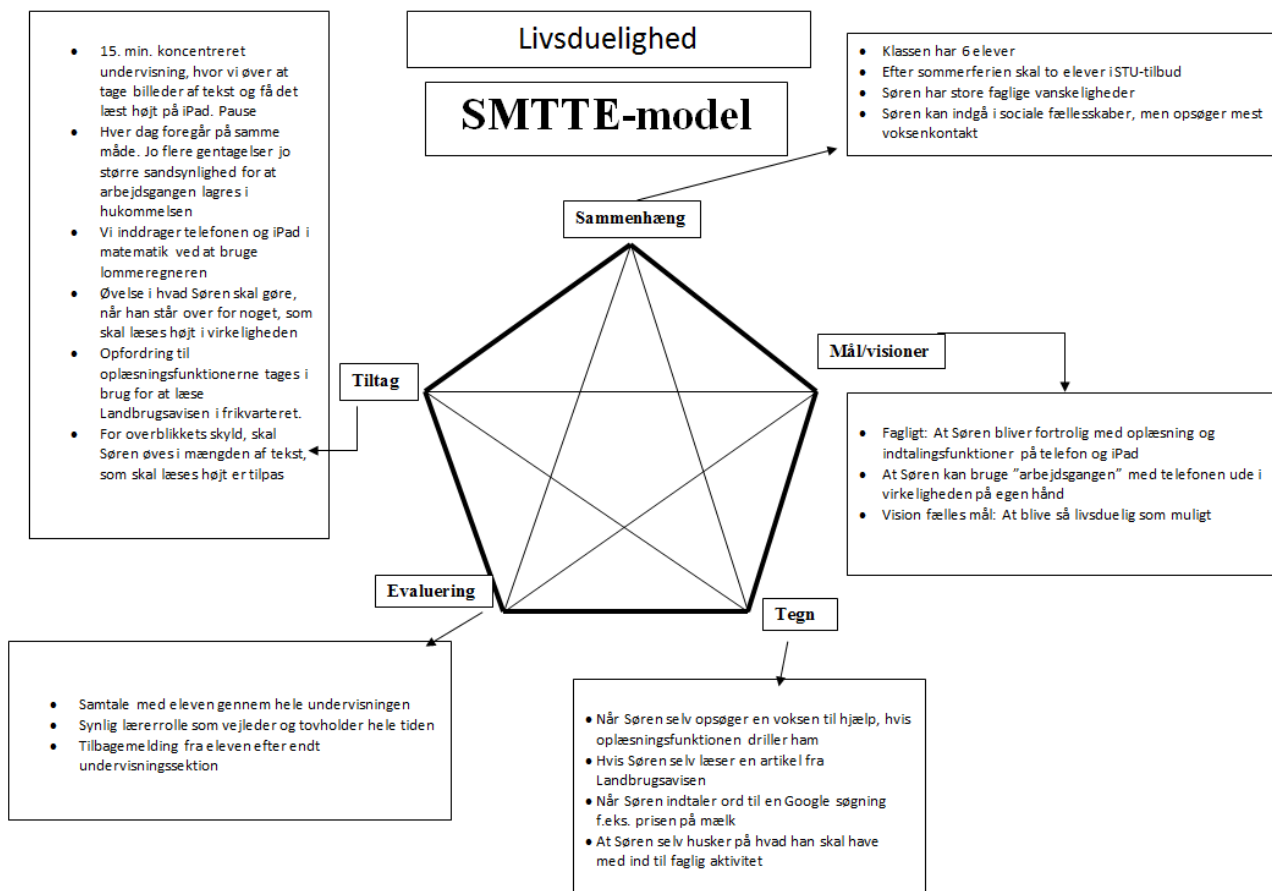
- 15. min. koncentreret undervisning, hvor vi øver at tage billeder af tekst og få det læst højt på iPad. Pause
- Hver dag foregår på samme måde. Jo flere gentagelser jo større sandsynlighed for at arbejdsgangen lagres i hukommelsen
- Vi inddrager telefonen og iPad i matematik ved at bruge lommeregneren
- Øvelse i hvad Søren skal gøre, når han står over for noget, som skal læses højt i virkeligheden
- Opfordring til oplæsningsfunktionerne tages i brug for at læse Landbrugsavisen i frikvarteret.
- For overblikkets skyld, skal Søren øves i mængden af tekst, som skal læses højt er tilpas

Livsduelighed

SMTTE-model

- Klassen har 6 elever
- Efter sommerferien skal to elever i STU-tilbud
- Søren har store faglige vanskeligheder
- Søren kan indgå i sociale fællesskaber, men opsøger mest voksenkontakt

Sammenhæng

Mål/visioner

- Fagligt: At Søren bliver fortrolig med oplæsning og indtalingsfunktioner på telefon og iPad
- At Søren kan bruge "arbejdsgangen" med telefonen ude i virkeligheden på egen hånd
- Vision fælles mål: At blive så livsduelig som muligt

Tiltag

Evaluering

Tegn

- Samtale med eleven gennem hele undervisningen
- Synlig lærerrolle som vejleder og tovholder hele tiden
- Tilbagemelding fra eleven efter endt undervisningssektion

- Når Søren selv opsøger en voksen til hjælp, hvis oplæsningsfunktionen driller ham
- Hvis Søren selv læser en artikel fra Landbrugsavisen
- Når Søren indtaler ord til en Google søgning f.eks. prisen på mælk
- At Søren selv husker på hvad han skal have med ind til faglig aktivitet